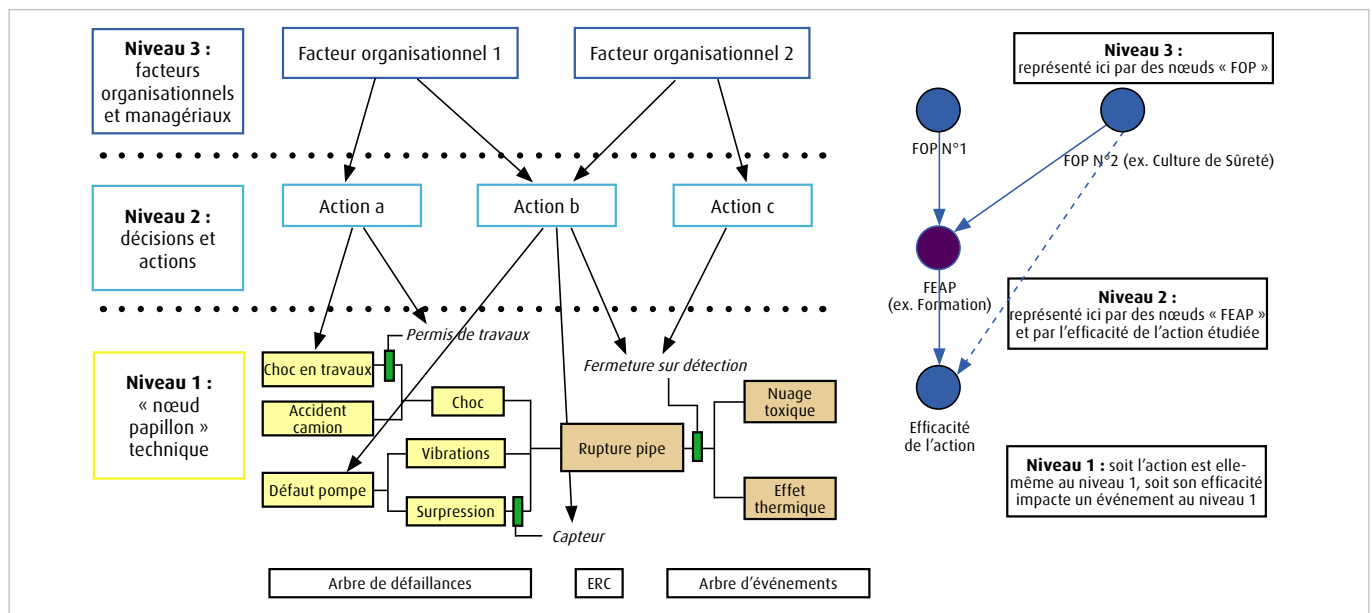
**Niveau 3 :** facteurs organisationnels et managériaux

Facteur organisationnel 1

Facteur organisationnel 2

**Niveau 2 :** décisions et actions

Action a

Action b

Action c

**Niveau 1 :** « nœud papillon » technique

Permis de travaux

Choc en travaux

Accident camion

Choc

Défaut pompe

Vibrations

Surpression

Capteur

Rupture pipe

Fermeture sur détection

Nuage toxique

Effet thermique

Arbre de défaillances

ERC

Arbre d'événements

**Niveau 3 :** représenté ici par des nœuds « FOP »

FOP N°1

FOP N°2 (ex. Culture de Sûreté)

FEAP (ex. Formation)

**Niveau 2 :** représenté ici par des nœuds « FEAP » et par l'efficacité de l'action étudiée

Efficacité de l'action

**Niveau 1 :** soit l'action est elle-même au niveau 1, soit son efficacité impacte un événement au niveau 1